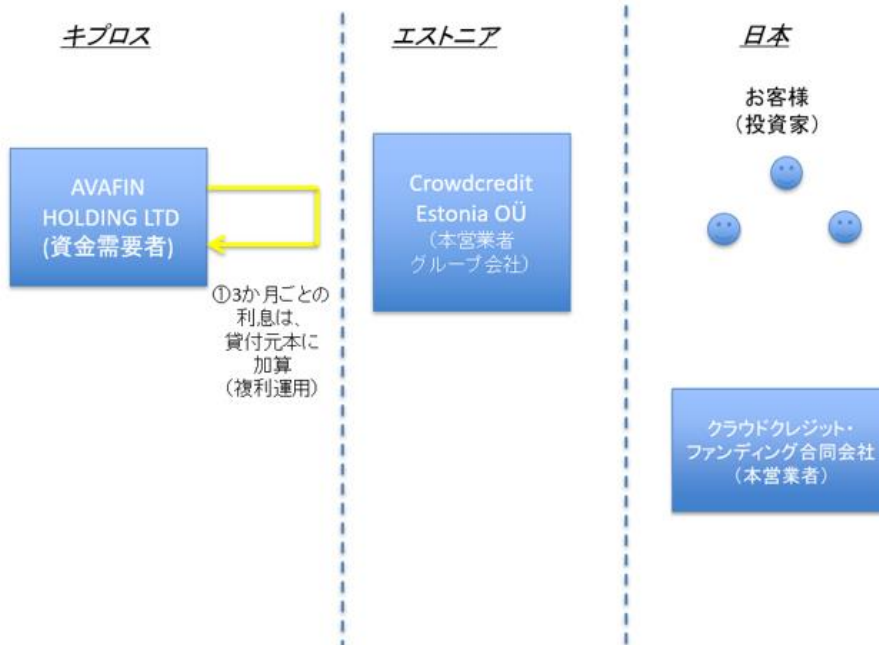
キプロス

エストニア

日本

お客様
（投資家）

AVAFIN HOLDING LTD
(資金需要者)

①3か月ごとの利息は、貸付元本に加算
（複利運用）

Crowdcredit Estonia OÜ
（本営業者グループ会社）

クラウドクレジット・ファンディング合同会社
（本営業者）